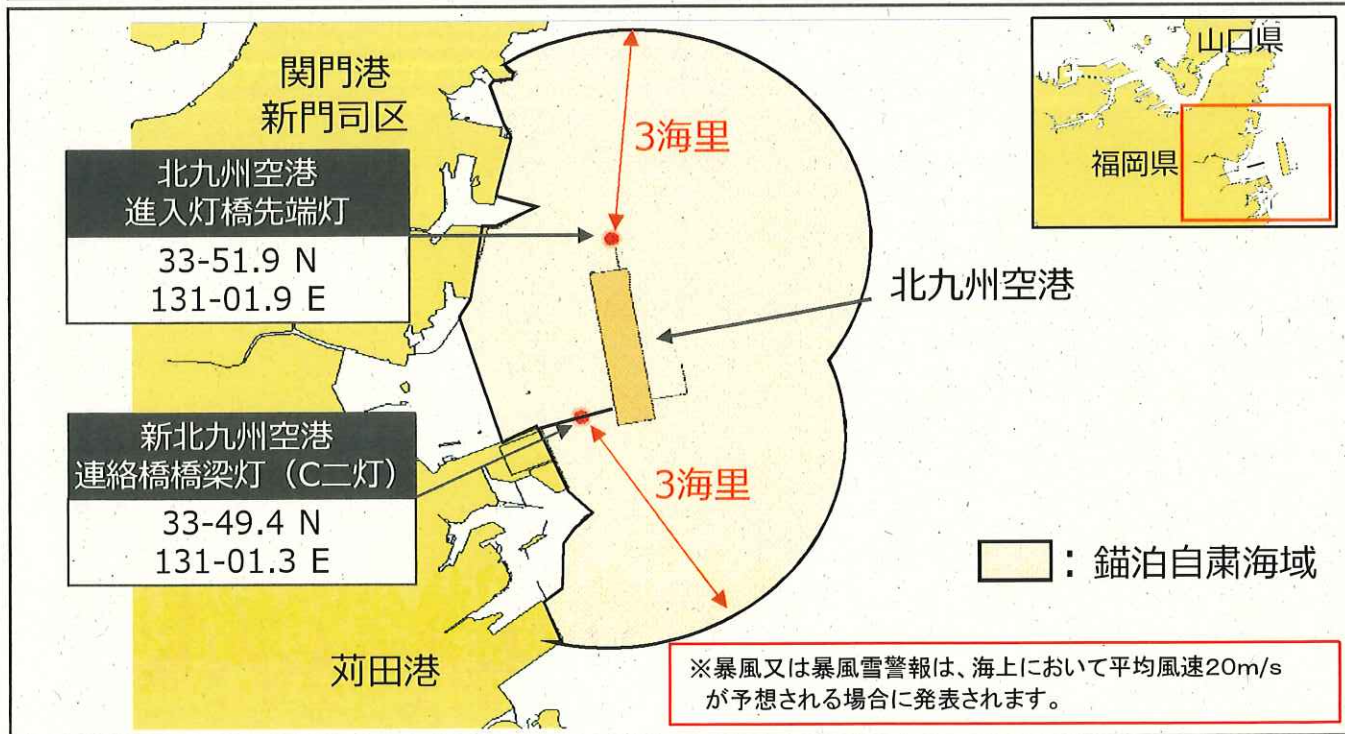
関門港
新門司区

北九州空港
進入灯橋先端灯

33-51.9 N
131-01.9 E

3海里

山口県

福岡県

北九州空港

新北九州空港
連絡橋橋梁灯（C二灯）

33-49.4 N
131-01.3 E

3海里

：錨泊自粛海域

苅田港

※暴風又は暴風雪警報は、海上において平均風速20m/s が予想される場合に発表されます。